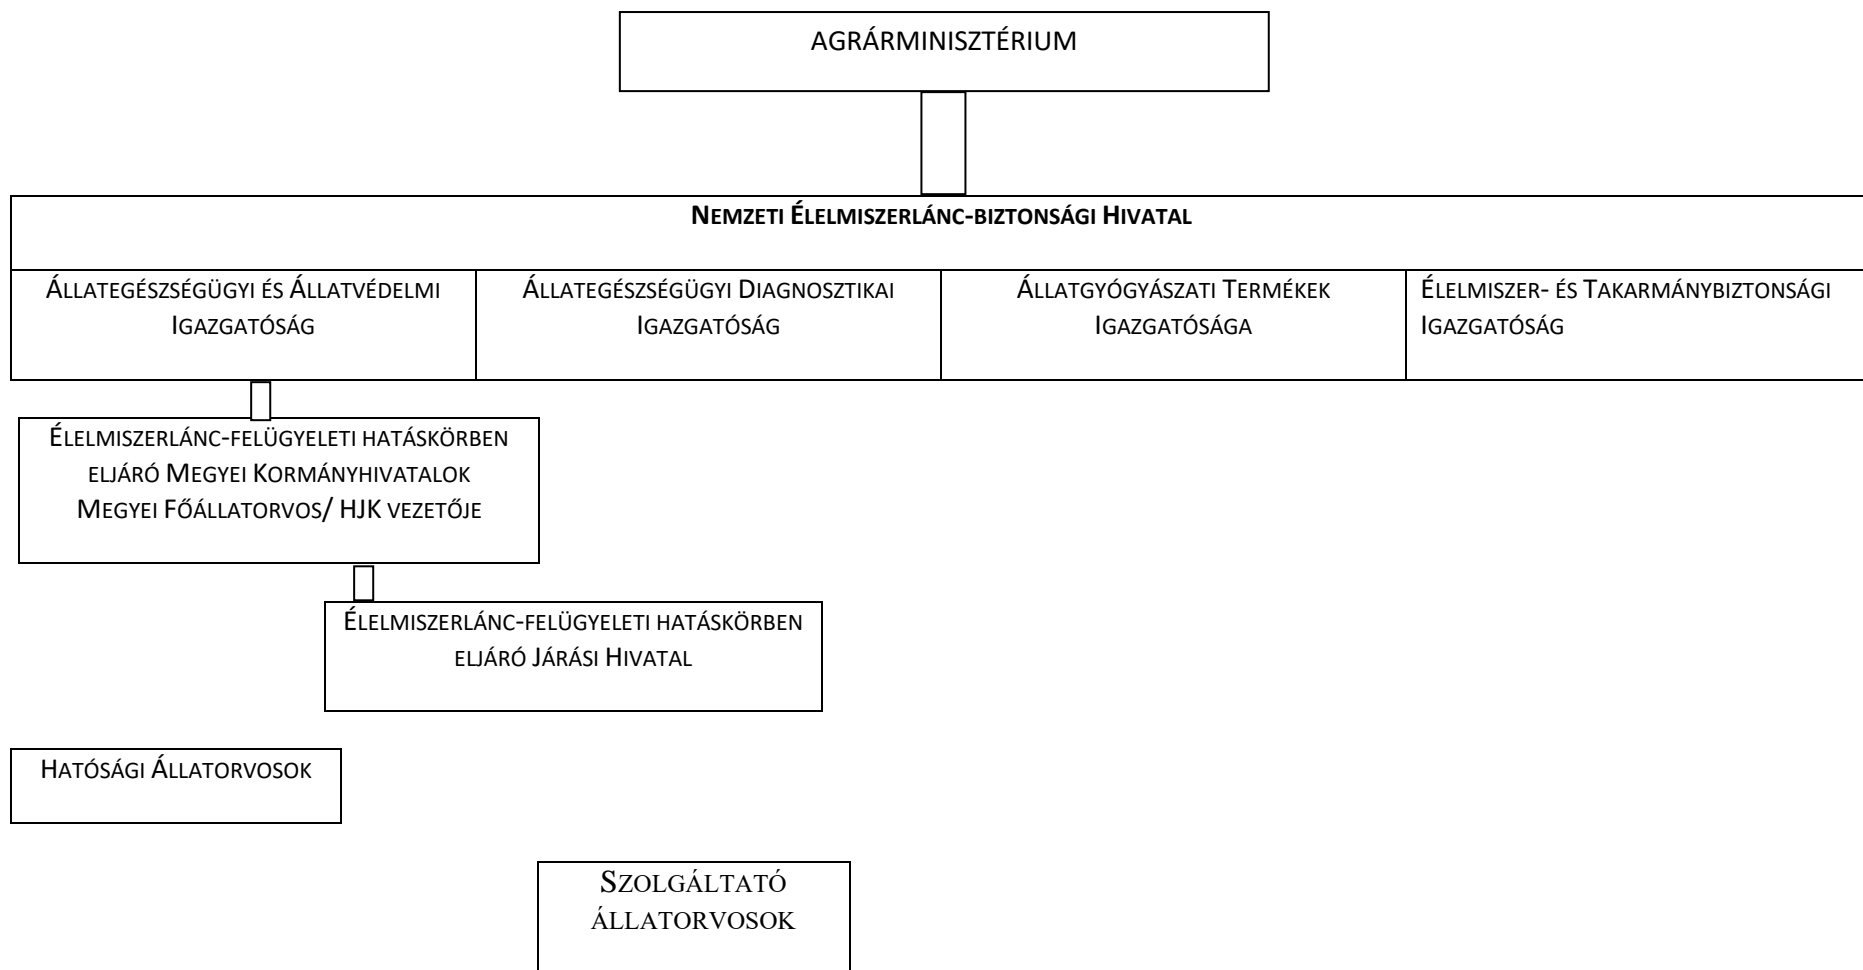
AGRÁRMINISZTÉRIUM

NEMZETI ÉLELMISZERLÁNC-BIZTONSÁGI HIVATAL

ÁLLATEGÉSZSÉGÜGYI ÉS ÁLLATVÉDELMI IGAZGATÓSÁG

ÁLLATEGÉSZSÉGÜGYI DIAGNOSZTIKAI IGAZGATÓSÁG

ÁLLATGYÓGYÁSZATI TERMÉKEK IGAZGATÓSÁGA

ÉLELMISZER- ÉS TAKARMÁNYBIZTONSÁGI IGAZGATÓSÁG

ÉLELMISZERLÁNC-FELÜGYELETI HATÁSKÖRBEN ELJÁRÓ MEGYEI KORMÁNYHIVATALOK MEGYEI FŐÁLLATORVOS/ HJK VEZETŐJE

ÉLELMISZERLÁNC-FELÜGYELETI HATÁSKÖRBEN ELJÁRÓ JÁRÁSI HIVATAL

HATÓSÁGI ÁLLATORVOSOK

SZOLGÁLTATÓ ÁLLATORVOSOK